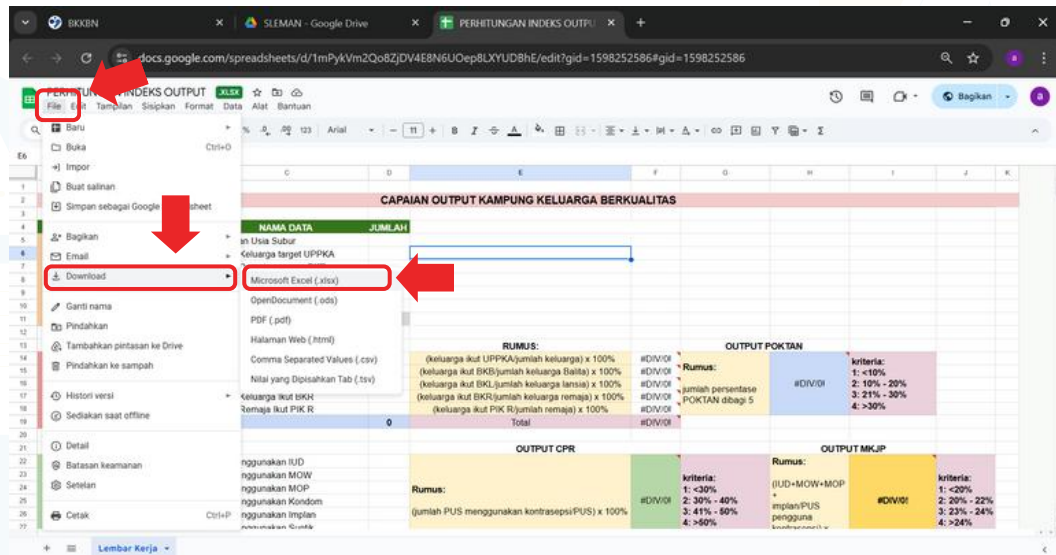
BKKBN
SLEMAN - Google Drive
PERHITUNGAN INDEKS OUTPU
docs.google.com/spreadsheets/d/1mPykVm2Qo8ZjDV4E8N6UOep8LXYUDBhE/edit?gid=1598252586#gid=1598252586

PERHITUNGAN INDEKS OUTPUT .XLSX
File Edit Tampilan Sisipkan Format Data Alat Bantuan
Bagikan

Arial 11

E6

Baru
Buka Ctrl+O
Impor
Buat salinan
Simpan sebagai Google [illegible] sheet
Bagikan
Email
Download
Ganti nama
Pindahkan
Tambahkan pintasan ke Drive
Pindahkan ke sampah
Histori versi
Sediakan saat offline
Detail
Batasan keamanan
Setelan
Cetak Ctrl+P

Microsoft Excel (.xlsx)
OpenDocument (.ods)
PDF (.pdf)
Halaman Web (.html)
Comma Separated Values (.csv)
Nilai yang Dipisahkan Tab (.tsv)

CAPAIAN OUTPUT KAMPUNG KELUARGA BERKUALITAS

NAMA DATA
JUMLAH
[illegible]an Usia Subur
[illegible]Keluarga target UPPKA

RUMUS:
(keluarga ikut UPPKA/jumlah keluarga) x 100%
(keluarga ikut BKB/jumlah keluarga Balita) x 100%
(keluarga ikut BKL/jumlah keluarga lansia) x 100%
(keluarga ikut BKR/jumlah keluarga remaja) x 100%
(keluarga ikut PIK R/jumlah remaja) x 100%
Total
#DIV/0!
#DIV/0!
#DIV/0!
#DIV/0!
#DIV/0!
#DIV/0!
Keluarga ikut BKR
Remaja ikut PIK R
0

OUTPUT POKTAN
Rumus:
jumlah persentase POKTAN dibagi 5
#DIV/0!
kriteria:
1: <10%
2: 10% - 20%
3: 21% - 30%
4: >30%

OUTPUT CPR
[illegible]nggunakan IUD
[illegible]nggunakan MOW
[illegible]nggunakan MOP
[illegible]nggunakan Kondom
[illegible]nggunakan Implan
Rumus:
(jumlah PUS menggunakan kontrasepsi/PUS) x 100%
#DIV/0!
kriteria:
1: <30%
2: 30% - 40%
3: 41% - 50%
4: >50%

OUTPUT MKJP
Rumus:
(IUD+MOW+MOP+implan/PUS pengguna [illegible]
#DIV/0!
kriteria:
1: <20%
2: 20% - 22%
3: 23% - 24%
4: >24%

Lembar Kerja